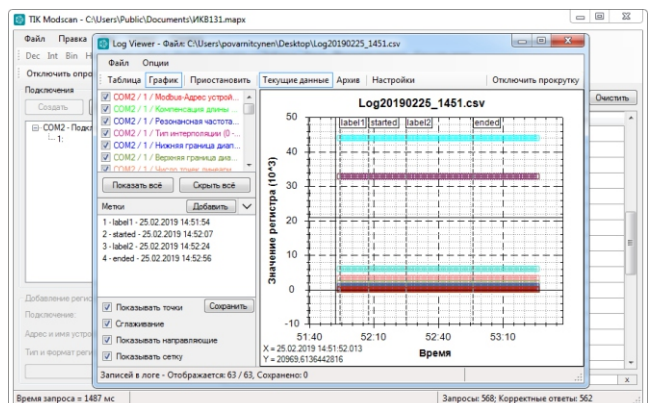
TIK Modscan - C:\Users\Public\Documents\ИКВ131.mapx

Файл Правка
Dec Int Bin H
Отключить опро
Подключения
Создать
COM2 - Подкл
1:

Log Viewer - Файл: C:\Users\povarnitsynen\Desktop\Log20190225_1451.csv

Файл Опции
Таблица График Приостановить Текущие данные Архив Настройки Отключить прокрутку

COM2 / 1 / Modbus-Адрес устрой...
COM2 / 1 / Компенсация длины...
COM2 / 1 / Резонансная частота...
COM2 / 1 / Тип интерполяции (0 -...
COM2 / 1 / Нижняя граница диап...
COM2 / 1 / Верхняя граница диа...
COM2 / 1 / Число точек линеари...

Показать всё Скрыть всё

Метки Добавить
1 - label1 - 25.02.2019 14:51:54
2 - started - 25.02.2019 14:52:07
3 - label2 - 25.02.2019 14:52:24
4 - ended - 25.02.2019 14:52:56

Показывать точки Сохранить
Сглаживание
Показывать направляющие
Показывать сетку

Log20190225_1451.csv
label1 started label2 ended
Значение регистра (10^3)
50 40 30 20 10 0 -10
51:40 52:10 52:40 53:10
Время
X = 25.02.2019 14:51:52.013
Y = 20969,6136442816

Записей в логе - Отображается: 63 / 63, Сохранено: 0

Очистить

Добавление регис
Подключение:
Адрес и имя устро
Тип и формат реги

Время запроса = 1487 мс
Запросы: 568; Корректные ответы: 562